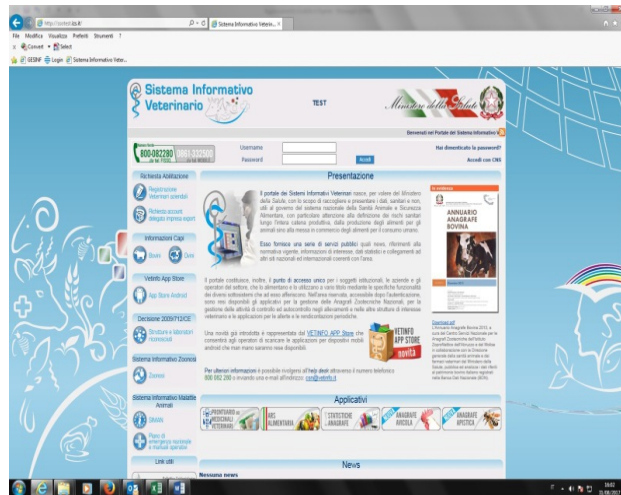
http://svilvet.izs.it/
Sistema Informativo Veterin... ×
File Modifica Visualizza Preferiti Strumenti ?
Converti Select
GESINF Login Sistema Informativo Veter...

Sistema Informativo Veterinario
TEST
Ministero della Salute
Benvenuti nel Portale dei Sistemi Informativi V

800-082280 0861-332000
Username
Password
Accedi
Hai dimenticato la password?
Accedi con CNS

Richiesta Abilitazione
Registrazione Veterinari aziendali
Richiesta accesso delegato impresa export

Informazioni Capi
Bovini Ovini

Vetinfo App Store
App Store Android

Decisione 2009/712/CE
Strutture e laboratori riconosciuti

Sistema Informativo Zoonosi
Zoonosi

Sistema Informativo Malattie Animali
SIMAN
Piano di emergenza nazionale e manuali operativi

Link utili

Presentazione

Il portale dei Sistemi Informativi Veterinari nasce, per volere del Ministero della Salute, con lo scopo di raccogliere e presentare i dati, sanitari e non, utili al governo del sistema nazionale della Sanità Animale e Sicurezza Alimentare, con particolare attenzione alla definizione dei rischi sanitari lungo l'intera catena produttiva, dalla produzione degli alimenti per gli animali sino alla messa in commercio degli alimenti per il consumo umano.

Esso fornisce una serie di servizi pubblici quali news, riferimenti alla normativa vigente, informazioni di interesse, dati statistici e collegamenti ad altri siti nazionali ed internazionali coerenti con l'area.

Il portale costituisce, inoltre, il punto di accesso unico per i soggetti istituzionali, le aziende e gli operatori del settore, che lo alimentano e lo utilizzano a vario titolo mediante le specifiche funzionalità dei diversi sottosistemi che ad esso afferiscono. Nell'area riservata, accessibile dopo l'autenticazione, sono resi disponibili gli applicativi per la gestione delle Anagrafi Zootecniche Nazionali, per la gestione delle attività di controllo ed autocontrollo negli allevamenti e nelle altre strutture di interesse veterinario e le applicazioni per le allerte e le rendicontazioni periodiche.

Una novità già introdotta è rappresentata dal VETINFO APP Store che consentirà agli operatori di scaricare le applicazioni per dispositivi mobili android che man mano saranno rese disponibili.

VETINFO APP STORE novità

Per ulteriori informazioni è possibile rivolgersi all'help desk attraverso il numero telefonico 800 082 280 o inviando una e-mail all'indirizzo: csn@vetinfo.it

ANNUARIO ANAGRAFE BOVINA

Download pdf

Applicativi
PRONTUARIO MEDICINALI VETERINARI
ARS ALIMENTARIA
STATISTICHE ANAGRAFE
ANAGRAFE AVICOLA
ANAGRAFE APISTICA

News
Nessuna news